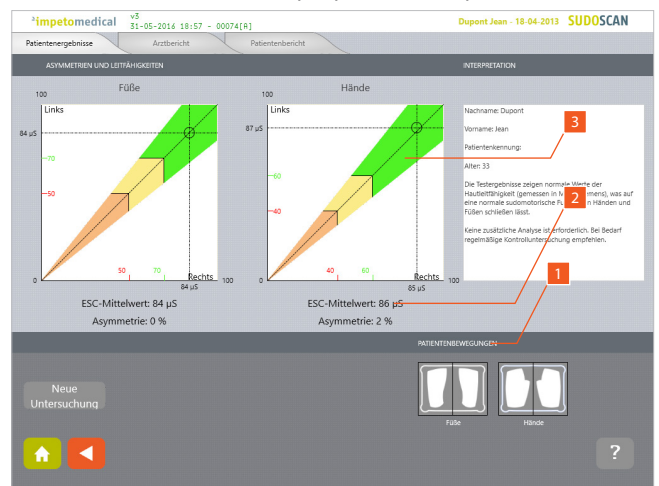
impetomedical v3 31-05-2016 18:57 - 00074[A]

Dupont Jean - 18-04-2013 SUDOSCAN

Patientenergebnisse | Arztbericht | Patientenbericht

ASYMMETRIEN UND LEITFÄHIGKEITEN

INTERPRETATION

Füße

100

Links

84 µS

70

50

0

50

70

Rechts

84 µS

100

ESC-Mittelwert: 84 µS

Asymmetrie: 0 %

Hände

100

Links

87 µS

60

40

0

40

60

Rechts

85 µS

100

ESC-Mittelwert: 86 µS

Asymmetrie: 2 %

Nachname: Dupont

Vorname: Jean

Patientenkennung:

Alter: 33

Die Testergebnisse zeigen normale Werte der Hautleitfähigkeit (gemessen in M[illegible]mens), was auf eine normale sudomotorische Fu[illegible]n Händen und Füßen schließen lässt.

Keine zusätzliche Analyse ist erforderlich. Bei Bedarf regelmäßige Kontrolluntersuchung empfehlen.

3

2

1

PATIENTENBEWEGUNGEN

Neue Untersuchung

Füße

Hände

?